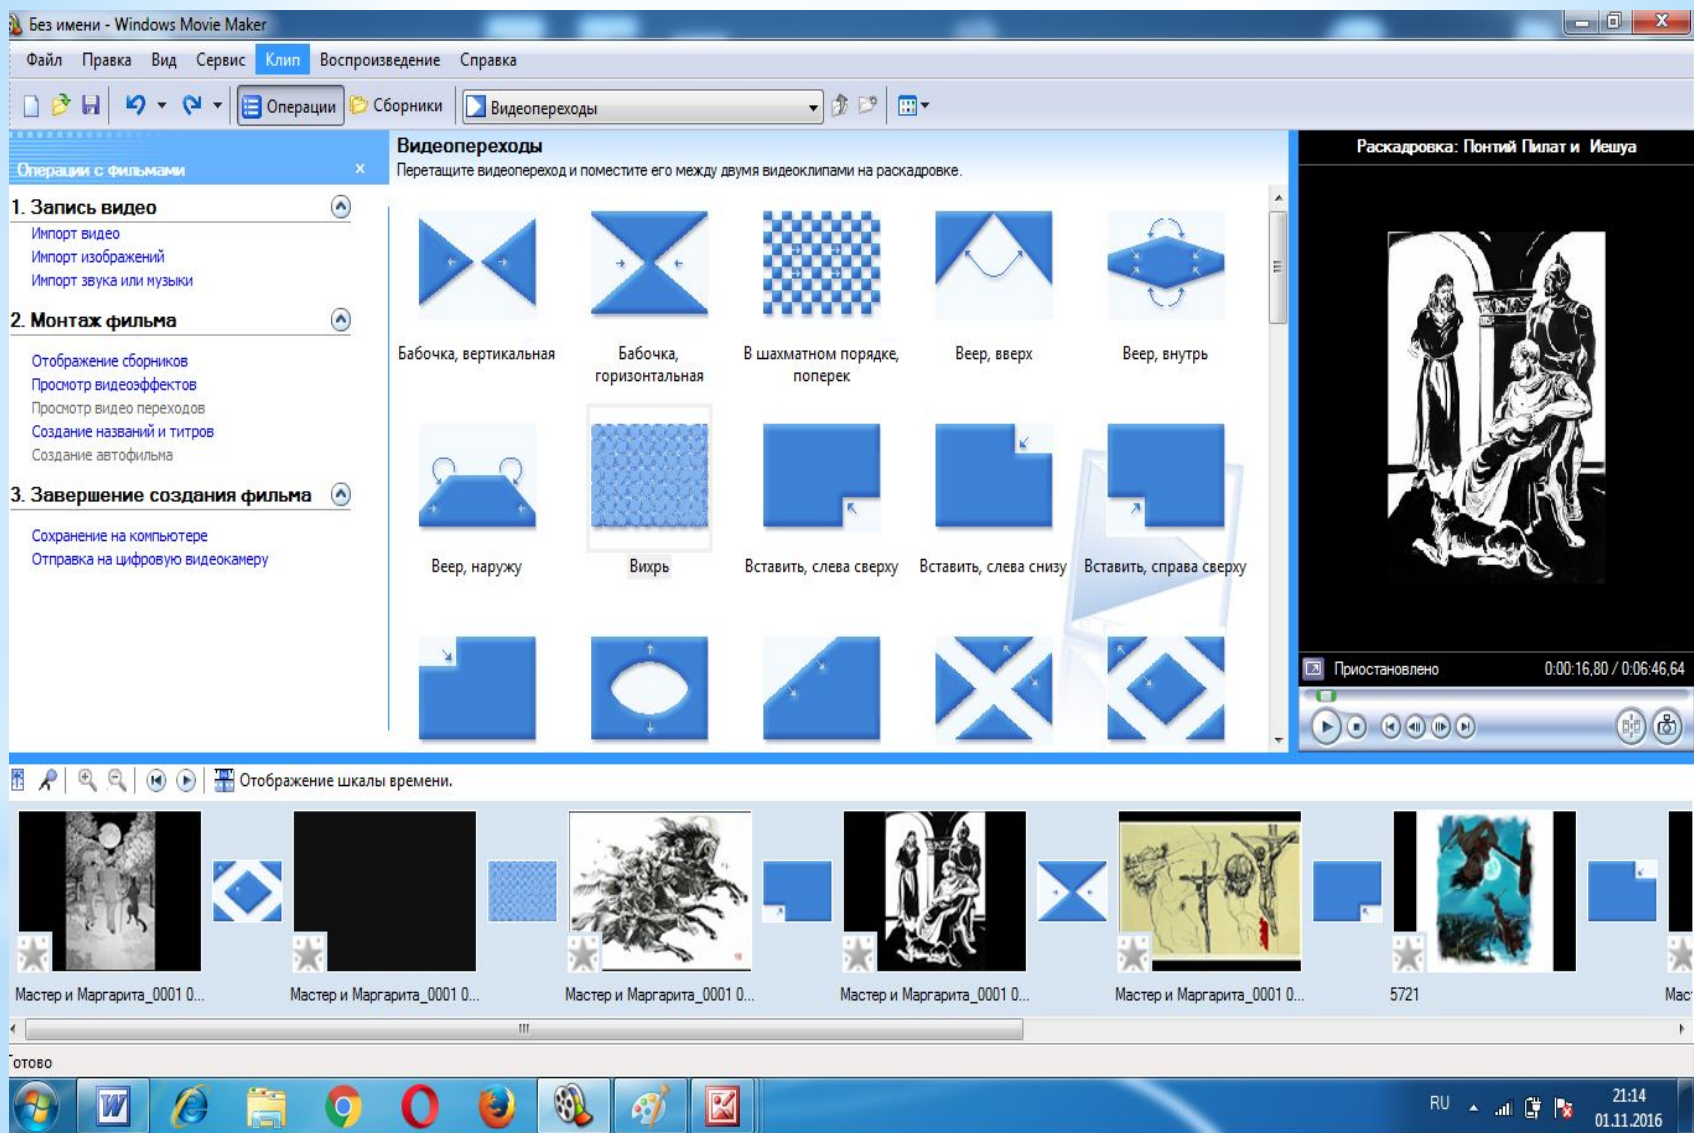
Без имени - Windows Movie Maker

Файл Правка Вид Сервис Клип Воспроизведение Справка

Операции Сборники Видеопереходы

Операции с фильмами ×

1. Запись видео
Импорт видео
Импорт изображений
Импорт звука или музыки

2. Монтаж фильма
Отображение сборников
Просмотр видеоэффектов
Просмотр видео переходов
Создание названий и титров
Создание автофильма

3. Завершение создания фильма
Сохранение на компьютере
Отправка на цифровую видеокамеру

Видеопереходы
Перетащите видеопереход и поместите его между двумя видеоклипами на раскадровке.

Бабочка, вертикальная
Бабочка, горизонтальная
В шахматном порядке, поперек
Веер, вверх
Веер, внутрь
Веер, наружу
Вихрь
Вставить, слева сверху
Вставить, слева снизу
Вставить, справа сверху

Раскадровка: Понтий Пилат и Иешуа

Приостановлено 0:00:16,80 / 0:06:46,64

Отображение шкалы времени.

Мастер и Маргарита_0001 0...
Мастер и Маргарита_0001 0...
Мастер и Маргарита_0001 0...
Мастер и Маргарита_0001 0...
Мастер и Маргарита_0001 0...
5721
Мас

отово

RU 21:14 01.11.2016